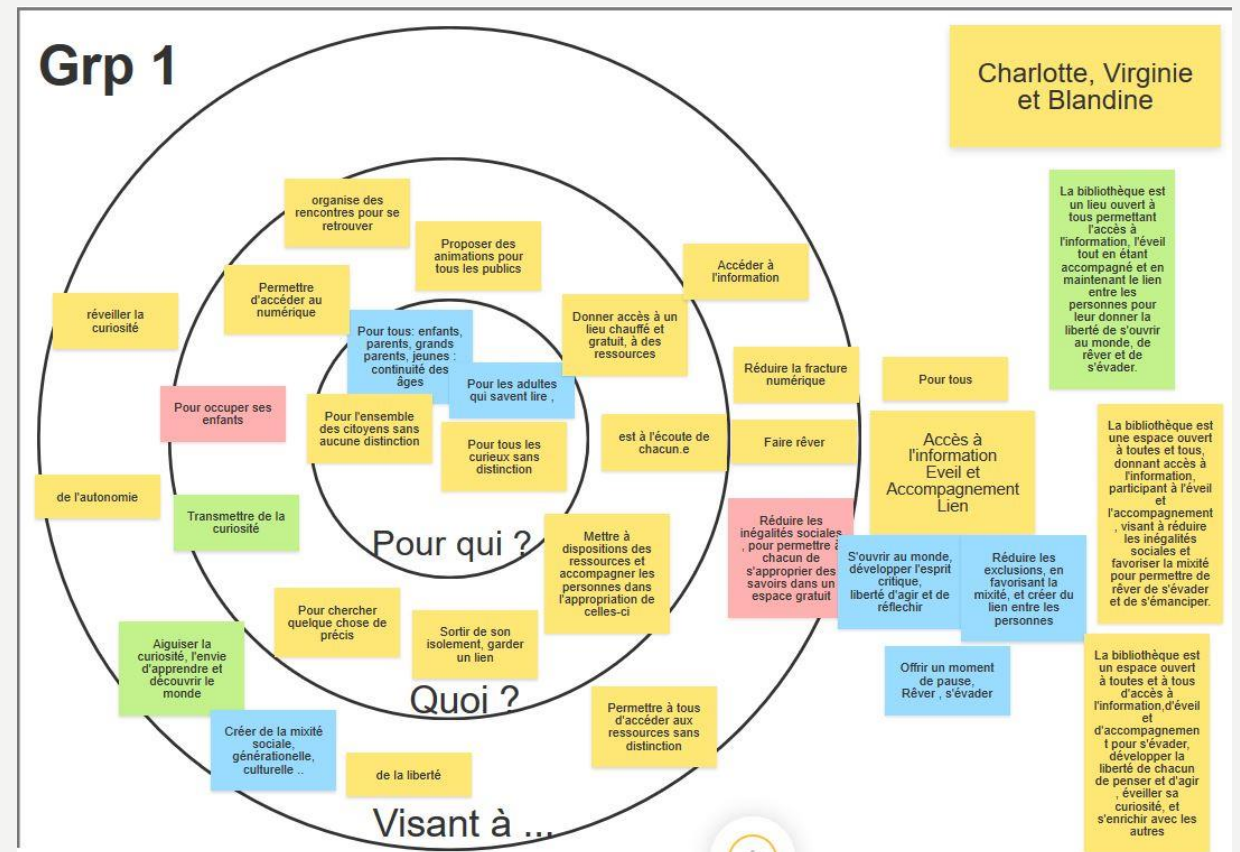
Grp 1

Charlotte, Virginie et Blandine

organise des rencontres pour se retrouver

Proposer des animations pour tous les publics

Accéder à l'information

Permettre d'accéder au numérique

réveiller la curiosité

Pour tous: enfants, parents, grands parents, jeunes : continuité des âges

Pour les adultes qui savent lire ,

Donner accès à un lieu chauffé et gratuit, à des ressources

Réduire la fracture numérique

Pour occuper ses enfants

Pour l'ensemble des citoyens sans aucune distinction

Pour tous les curieux sans distinction

est à l'écoute de chacun.e

Faire rêver

de l'autonomie

Transmettre de la curiosité

Pour qui ?

Mettre à dispositions des ressources et accompagner les personnes dans l'appropriation de celles-ci

Réduire les inégalités sociales , pour permettre à chacun de s'approprier des savoirs dans un espace gratuit

Pour chercher quelque chose de précis

Sortir de son isolement, garder un lien

Aiguiser la curiosité, l'envie d'apprendre et découvrir le monde

Quoi ?

Permettre à tous d'accéder aux ressources sans distinction

Créer de la mixité sociale, générationelle, culturelle ..

de la liberté

Visant à ...

La bibliothèque est un lieu ouvert à tous permettant l'accès à l'information, l'éveil tout en étant accompagné et en maintenant le lien entre les personnes pour leur donner la liberté de s'ouvrir au monde, de rêver et de s'évader.

Pour tous

Accès à l'information
Eveil et Accompagnement
Lien

La bibliothèque est une espace ouvert à toutes et tous, donnant accès à l'information, participant à l'éveil et l'accompagnement , visant à réduire les inégalités sociales et favoriser la mixité pour permettre de rêver de s'évader et de s'émanciper.

S'ouvrir au monde, développer l'esprit critique, liberté d'agir et de réflechir

Réduire les exclusions, en favorisant la mixité, et créer du lien entre les personnes

Offrir un moment de pause, Rêver , s'évader

La bibliothèque est un espace ouvert à toutes et à tous d'accès à l'information,d'éveil et d'accompagnement pour s'évader, développer la liberté de chacun de penser et d'agir , éveiller sa curiosité, et s'enrichir avec les autres